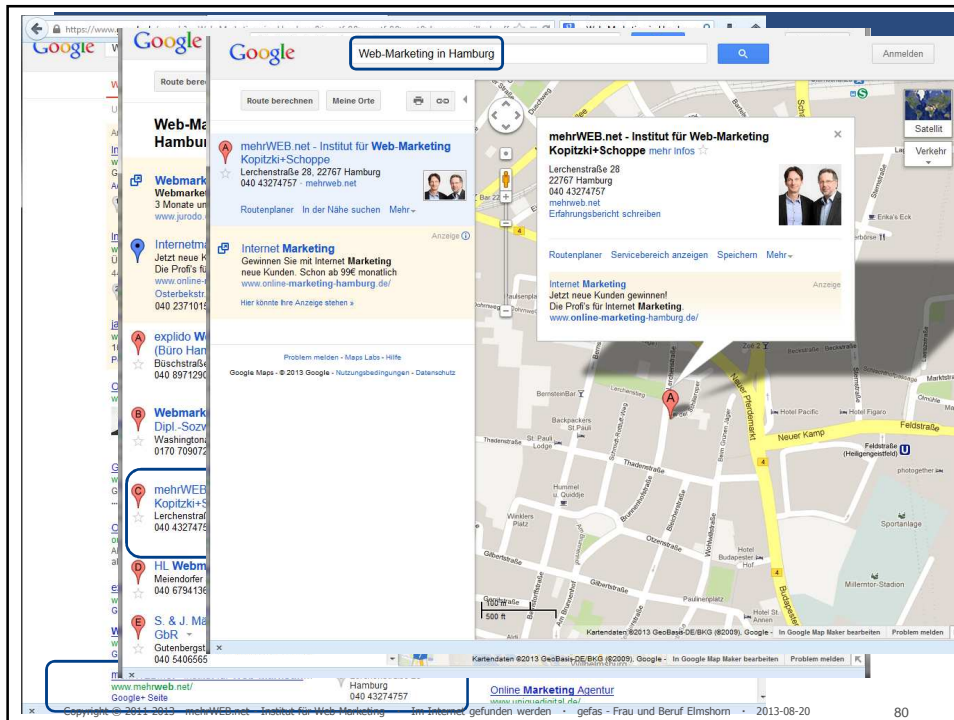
https://www.

Google

Google

Web-Marketing in Hamburg

Anmelden

Route berechnen

Route berechnen

Meine Orte

Web-Ma
Hambur

mehrWEB.net - Institut für Web-Marketing Kopitzki+Schoppe
Lerchenstraße 28, 22767 Hamburg
040 43274757 · mehrweb.net

Routenplaner In der Nähe suchen Mehr

Webmark
Webmarke
3 Monate u
www.jurodo.

Internet Marketing
Anzeige
Gewinnen Sie mit Internet Marketing neue Kunden. Schon ab 99€ monatlich
www.online-marketing-hamburg.de/

Internetma
Jetzt neue K
Die Profi's fü
www.online-
Osterbekstr.
040 2371015

Hier könnte Ihre Anzeige stehen »

Problem melden - Maps Labs - Hilfe

Google Maps - ©2013 Google - Nutzungsbedingungen - Datenschutz

explido W
(Büro Ham
Büschstraße
040 8971290

Webmark
Dipl.-Sozw
Washingtona
0170 709072

mehrWEB
Kopitzki+S
Lerchenstra
040 4327475

HL Webm
Meiendorfer
040 6794136

S. & J. Mä
GbR
Gutenbergst
040 5406565

mehrWEB.net - Institut für Web-Marketing Kopitzki+Schoppe mehr Infos
Lerchenstraße 28
22767 Hamburg
040 43274757
mehrweb.net
Erfahrungsbericht schreiben

Routenplaner Servicebereich anzeigen Speichern Mehr

Internet Marketing
Anzeige
Jetzt neue Kunden gewinnen!
Die Profi's für Internet Marketing.
www.online-marketing-hamburg.de/

Satellit

Verkehr

Neuer Kamp

Feldstraße

Feldstraße (Heiligengeistfeld)

Hotel Pacific

Hotel Figaro

Backpackers St.Pauli

St. Pauli Lodge

Thadenstraße

Hummel u. Quiddje

Winklers Platz

Sportanlage

Hotel Budapester Hof

Millerntor-Stadion

Paulinenplatz

Gilbertstraße

photogether

Enka's Eck

Kartendaten ©2013 GeoBasis-DE/BKG (©2009), Google - In Google Map Maker bearbeiten Problem melden

Kartendaten ©2013 GeoBasis-DE/BKG (©2009), Google - In Google Map Maker bearbeiten Problem melden

200 m
500 ft

www.mehrweb.net/
Google+ Seite

Hamburg
040 43274757

Online Marketing Agentur
www.uniquedigital.de/

Copyright © 2011-2013 · mehrWEB.net · Institut für Web-Marketing · Im Internet gefunden werden · gefas - Frau und Beruf Elmshorn · 2013-08-20

80